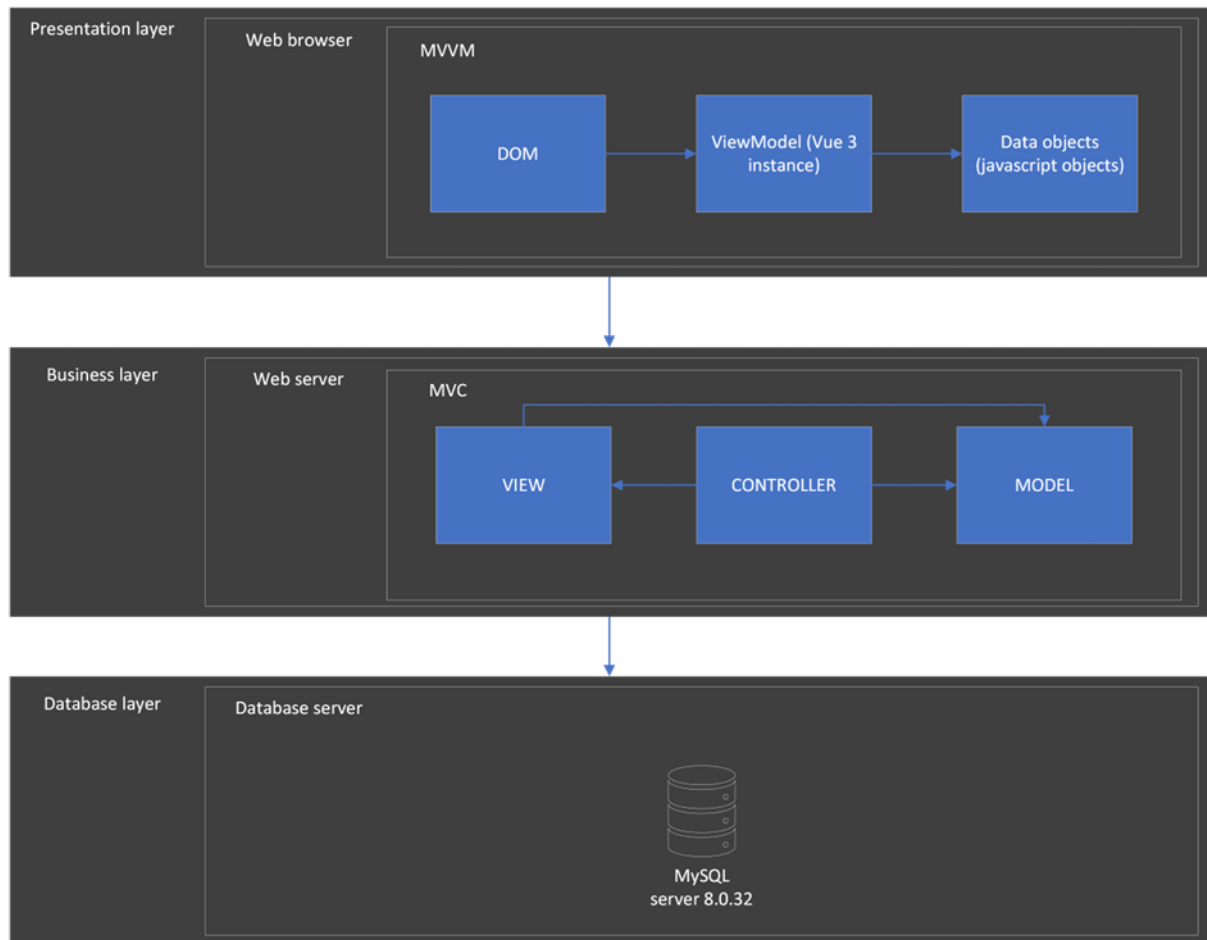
Presentation layer

Web browser

MVVM

DOM

ViewModel (Vue 3 instance)

Data objects (javascript objects)

Business layer

Web server

MVC

VIEW

CONTROLLER

MODEL

Database layer

Database server

MySQL server 8.0.32